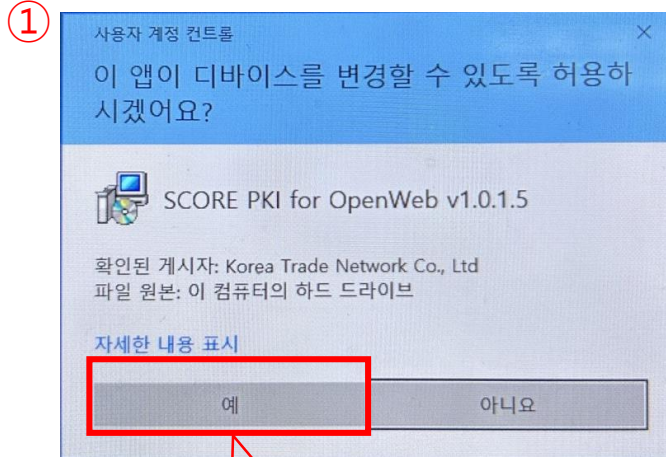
①

사용자 계정 컨트롤

×

이 앱이 디바이스를 변경할 수 있도록 허용하시겠어요?

SCORE PKI for OpenWeb v1.0.1.5

확인된 게시자: Korea Trade Network Co., Ltd
파일 원본: 이 컴퓨터의 하드 드라이브

자세한 내용 표시

예

아니요